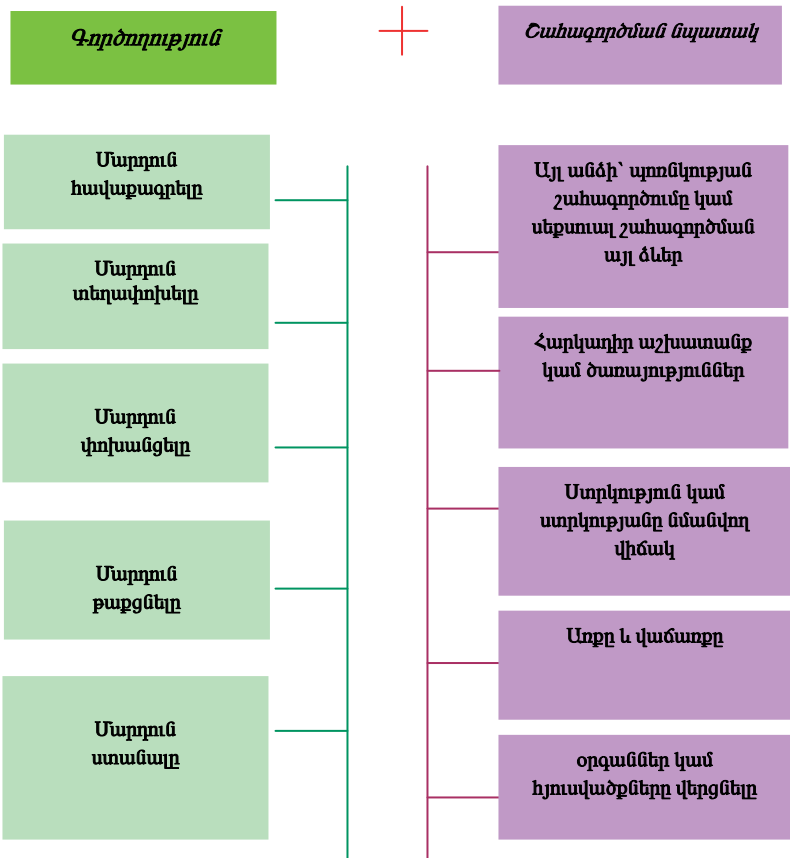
Գործողություն

Շահագործման նպատակ

Մարդուն հավաքագրելը

Մարդուն տեղափոխելը

Մարդուն փոխանցելը

Մարդուն թաքցնելը

Մարդուն ստանալը

Այլ անձի՝ պոռնկության շահագործումը կամ սեքսուալ շահագործման այլ ձևեր

Հարկադիր աշխատանք կամ ծառայություններ

Ստրկություն կամ ստրկությանը նմանվող վիճակ

Առքը և վաճառքը

օրգաններ կամ հյուսվածքները վերցնելը